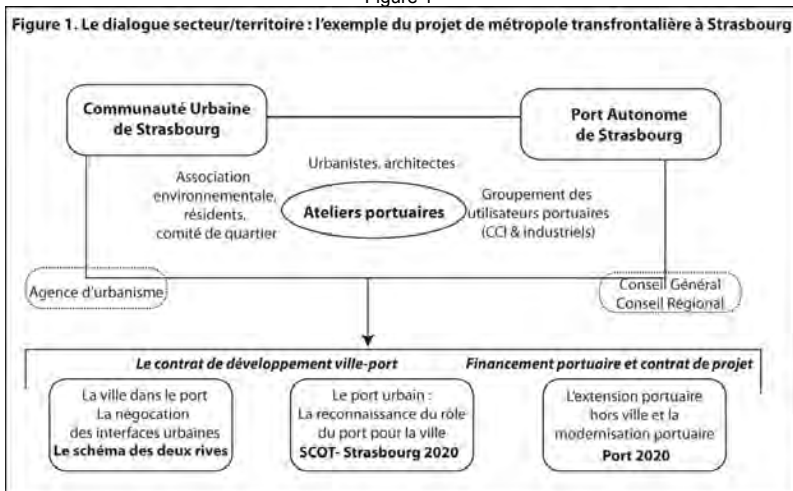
Figure 1

Figure 1. Le dialogue secteur/territoire : l'exemple du projet de métropole transfrontalière à Strasbourg

Communauté Urbaine de Strasbourg

Port Autonome de Strasbourg

Urbanistes, architectes

Association environnementale, résidents, comité de quartier

Ateliers portuaires

Groupement des utilisateurs portuaires (CCI & industriels)

Agence d'urbanisme

Conseil Général
Conseil Régional

Le contrat de développement ville-port

Financement portuaire et contrat de projet

La ville dans le port
La négocation des interfaces urbaines
Le schéma des deux rives

Le port urbain :
La reconnaissance du rôle du port pour la ville
SCOT- Strasbourg 2020

L'extension portuaire hors ville et la modernisation portuaire
Port 2020